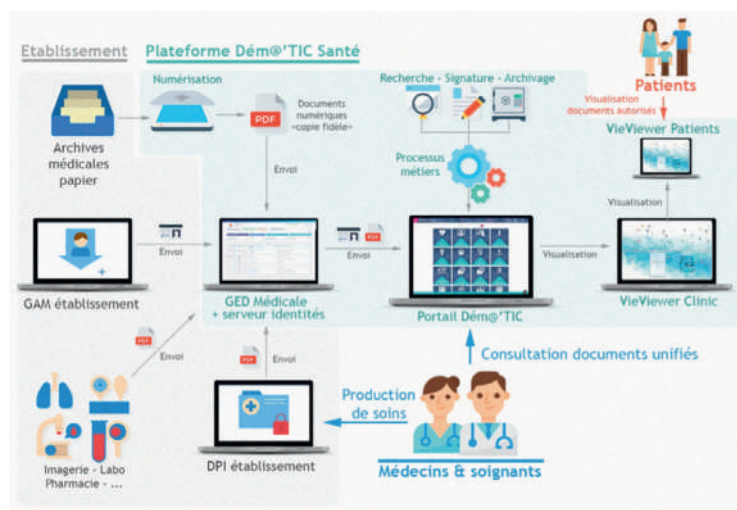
Etablissement

Plateforme Dém@'TIC Santé

Numérisation

PDF

Documents numériques «copie fidèle»

Archives médicales papier

Recherche - Signature - Archivage

Patients

Visualisation documents autorisés

VieViewer Patients

Processus métiers

Envoi

Visualisation

Envoi

Envoi

Visualisation

GAM établissement

GED Médicale + serveur identités

Portail Dém@'TIC

VieViewer Clinic

PDF

Envoi

PDF

Envoi

Consultation documents unifiés

Production de soins

Imagerie - Labo Pharmacie - ...

DPI établissement

Médecins & soignants